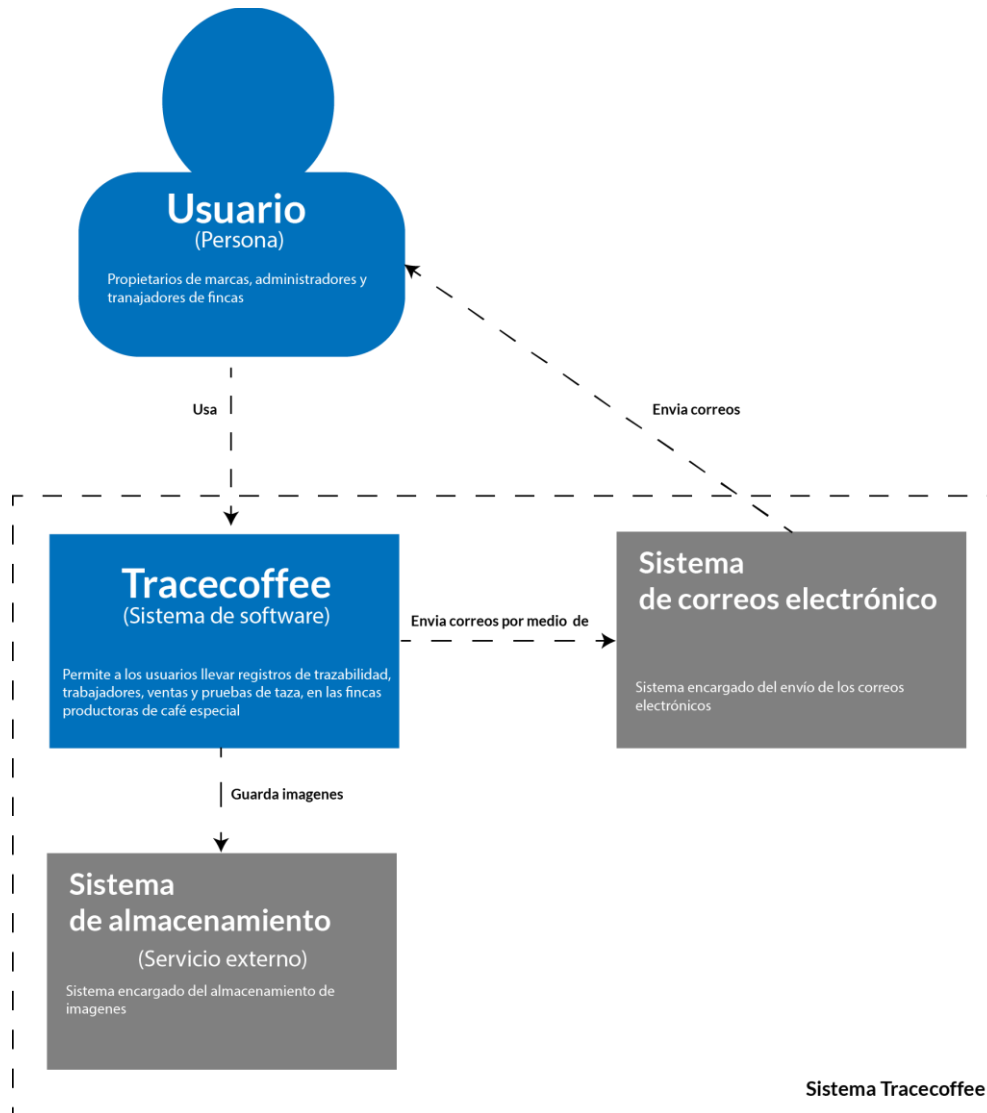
Usuario
(Persona)

Propietarios de marcas, administradores y tranajadores de fincas

Usa

Envia correos

Tracecoffee
(Sistema de software)

Permite a los usuarios llevar registros de trazabilidad, trabajadores, ventas y pruebas de taza, en las fincas productoras de café especial

Envia correos por medio de

Sistema
de correos electrónico

Sistema encargado del envío de los correos electrónicos

Guarda imagenes

Sistema
de almacenamiento
(Servicio externo)

Sistema encargado del almacenamiento de imagenes

Sistema Tracecoffee